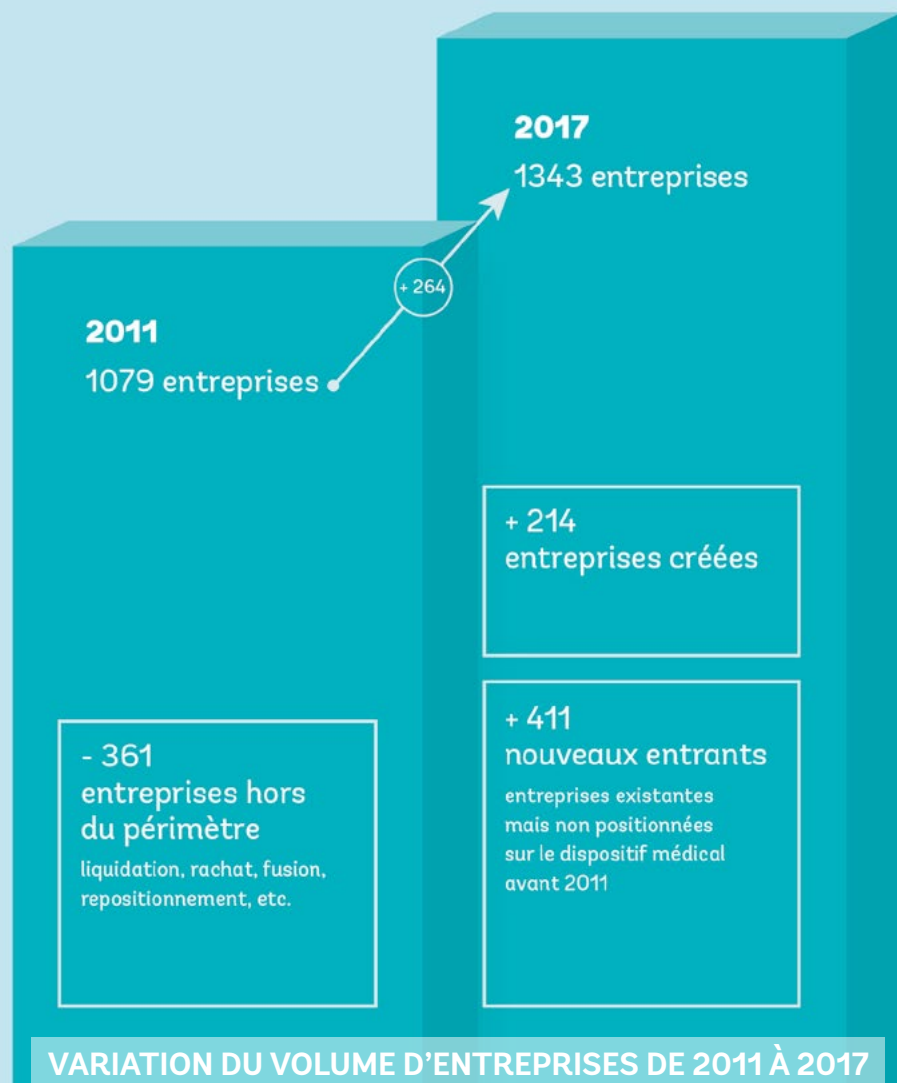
2017
1343 entreprises

+ 264

2011
1079 entreprises

+ 214
entreprises créées

- 361
entreprises hors du périmètre
liquidation, rachat, fusion, repositionnement, etc.

+ 411
nouveaux entrants
entreprises existantes mais non positionnées sur le dispositif médical avant 2011

VARIATION DU VOLUME D'ENTREPRISES DE 2011 À 2017